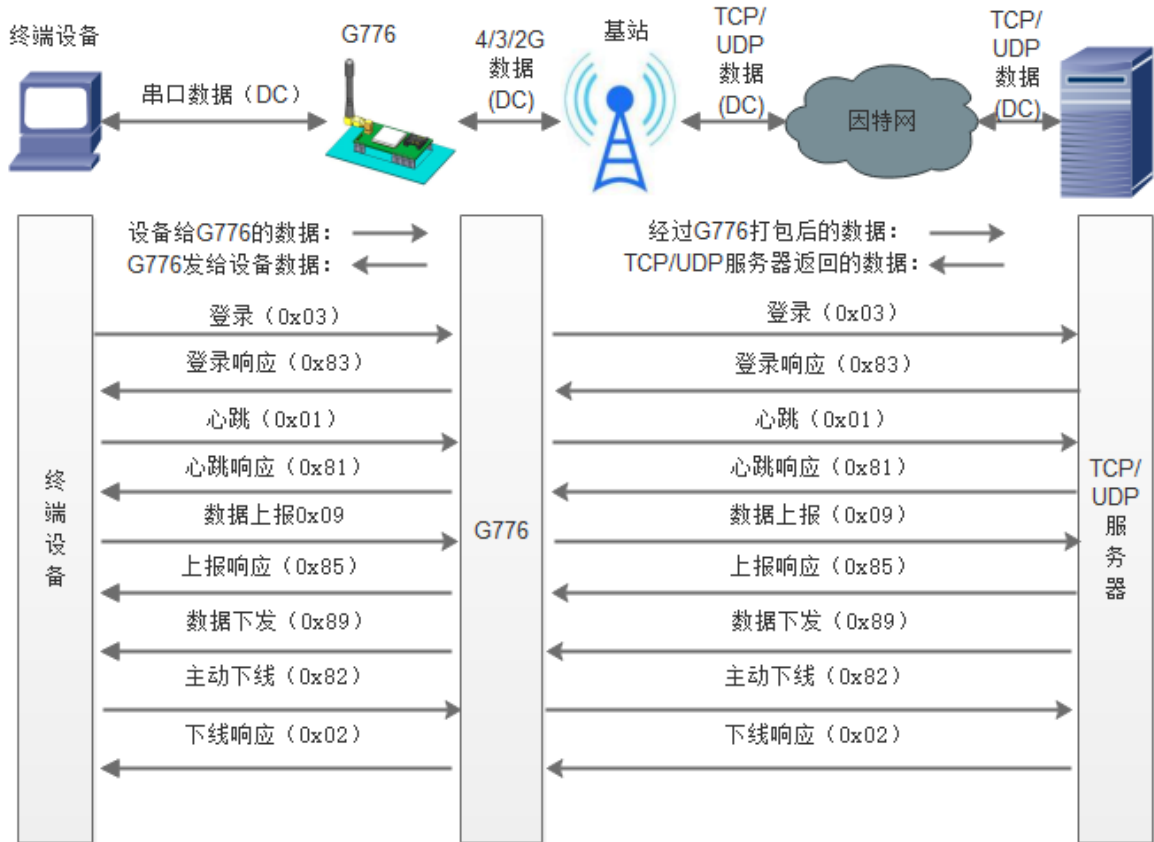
终端设备

G776

串口数据（DC）

4/3/2G 数据 (DC)

基站

TCP/ UDP 数据 (DC)

因特网

TCP/ UDP 数据 (DC)

设备给G776的数据：
G776发给设备数据：

经过G776打包后的数据：
TCP/UDP服务器返回的数据：

终端设备

G776

TCP/ UDP 服务器

登录（0x03）
登录响应（0x83）
心跳（0x01）
心跳响应（0x81）
数据上报0x09
上报响应（0x85）
数据下发（0x89）
主动下线（0x82）
下线响应（0x02）

登录（0x03）
登录响应（0x83）
心跳（0x01）
心跳响应（0x81）
数据上报（0x09）
上报响应（0x85）
数据下发（0x89）
主动下线（0x82）
下线响应（0x02）